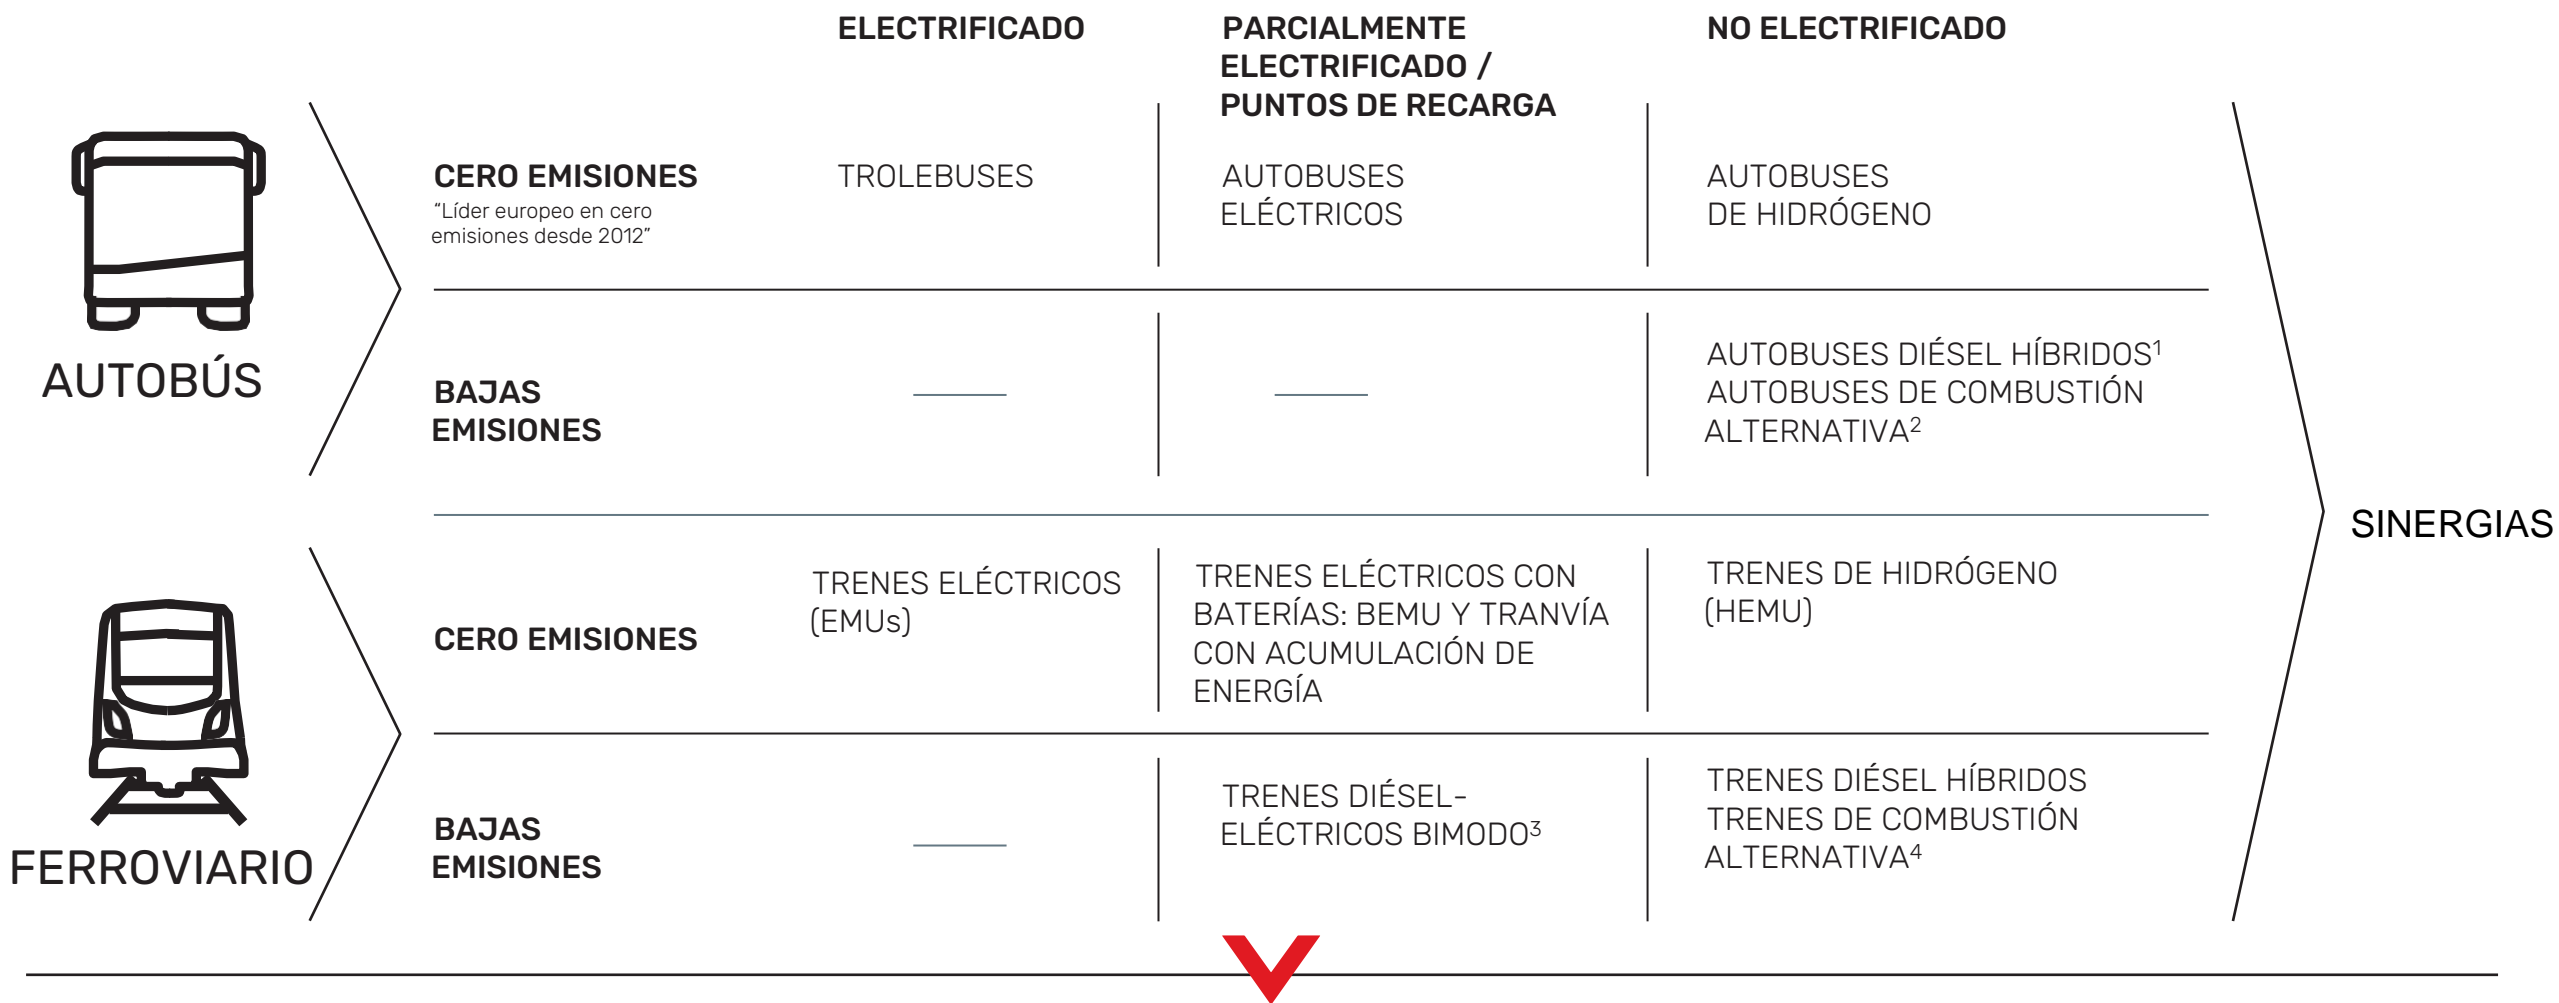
| | | ELECTRIFICADO | PARCIALMENTE ELECTRIFICADO / PUNTOS DE RECARGA | NO ELECTRIFICADO |
|---|---|---|---|---|
| AUTOBÚS | CERO EMISIONES "Líder europeo en cero emisiones desde 2012" | TROLEBUSES | AUTOBUSES ELÉCTRICOS | AUTOBUSES DE HIDRÓGENO |
| | BAJAS EMISIONES | —— | —— | AUTOBUSES DIÉSEL HÍBRIDOS$^1$ AUTOBUSES DE COMBUSTIÓN ALTERNATIVA$^2$ |
| FERROVIARIO | CERO EMISIONES | TRENES ELÉCTRICOS (EMUs) | TRENES ELÉCTRICOS CON BATERÍAS: BEMU Y TRANVÍA CON ACUMULACIÓN DE ENERGÍA | TRENES DE HIDRÓGENO (HEMU) |
| | BAJAS EMISIONES | —— | TRENES DIÉSEL-ELÉCTRICOS BIMODO$^3$ | TRENES DIÉSEL HÍBRIDOS TRENES DE COMBUSTIÓN ALTERNATIVA$^4$ |

SINERGIAS